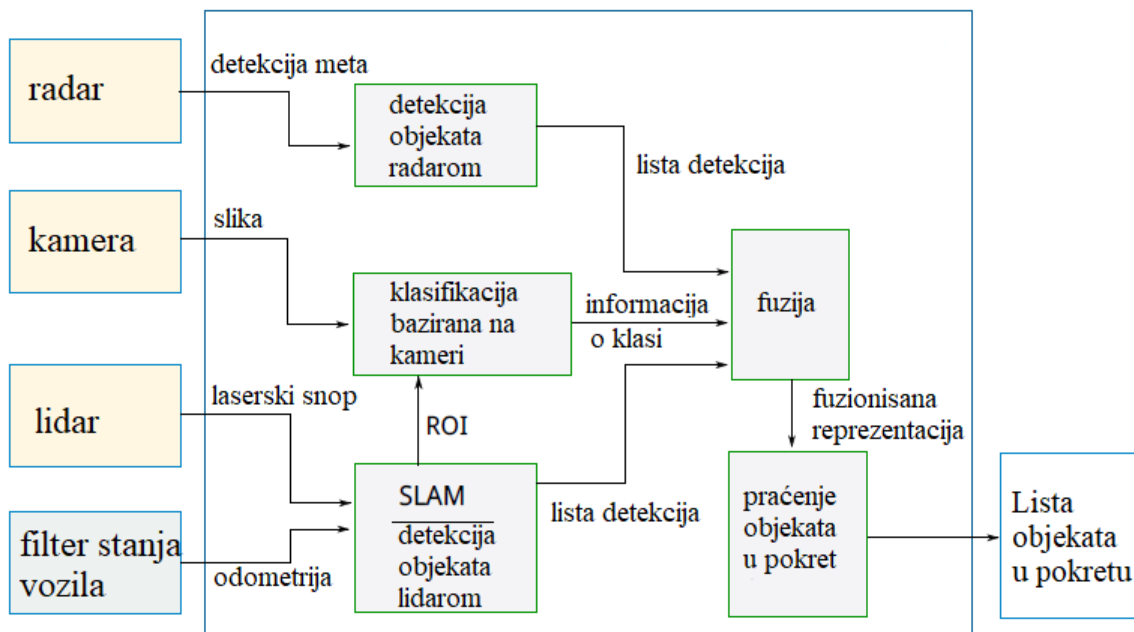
radar

detekcija meta

detekcija objekata radarom

lista detekcija

kamera

slika

klasifikacija bazirana na kameri

informacija o klasi

fuzija

lidar

laserski snop

ROI

fuzionisana reprezentacija

filter stanja vozila

odometrija

SLAM

detekcija objekata lidarom

lista detekcija

praćenje objekata u pokret

Lista objekata u pokretu